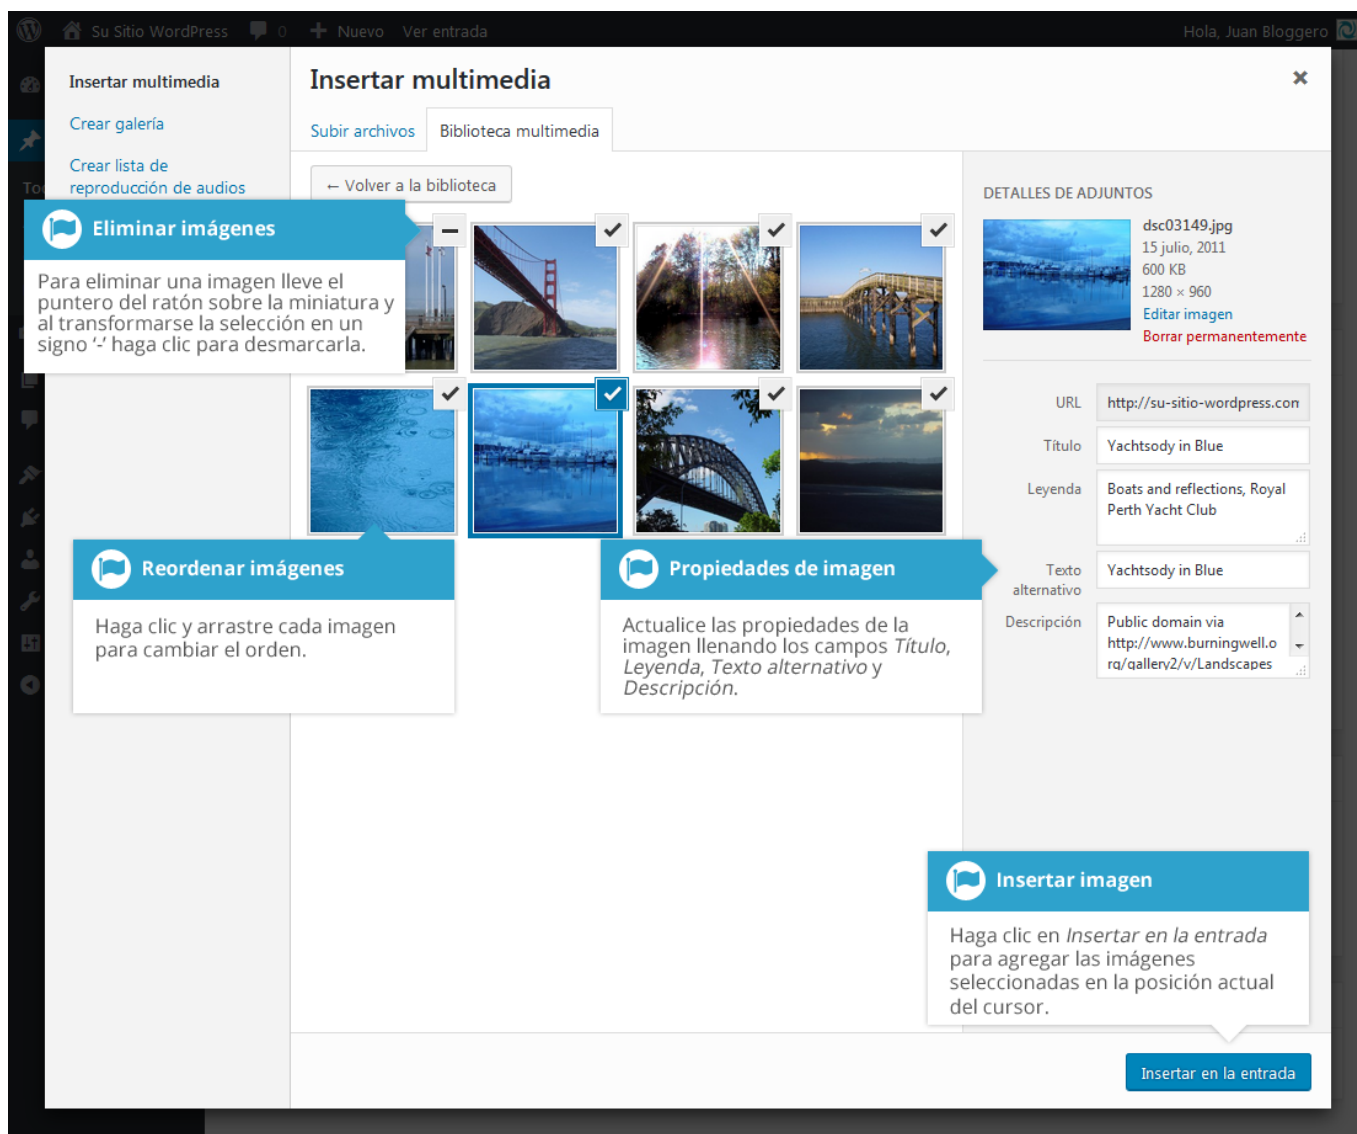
Su Sitio WordPress 0 Nuevo Ver entrada Hola, Juan Bloggero

Insertar multimedia

Crear galería

Crear lista de reproducción de audios

Insertar multimedia

Subir archivos Biblioteca multimedia

← Volver a la biblioteca

Eliminar imágenes

Para eliminar una imagen lleve el puntero del ratón sobre la miniatura y al transformarse la selección en un signo '-' haga clic para desmarcarla.

DETALLES DE ADJUNTOS

dsc03149.jpg
15 julio, 2011
600 KB
1280 × 960
Editar imagen
Borrar permanentemente

URL http://su-sitio-wordpress.com

Título Yachtsody in Blue

Leyenda Boats and reflections, Royal Perth Yacht Club

Texto alternativo Yachtsody in Blue

Descripción Public domain via http://www.burningwell.org/gallery2/v/Landscapes

Reordenar imágenes

Haga clic y arrastre cada imagen para cambiar el orden.

Propiedades de imagen

Actualice las propiedades de la imagen llenando los campos *Título*, *Leyenda*, *Texto alternativo* y *Descripción*.

Insertar imagen

Haga clic en *Insertar en la entrada* para agregar las imágenes seleccionadas en la posición actual del cursor.

Insertar en la entrada